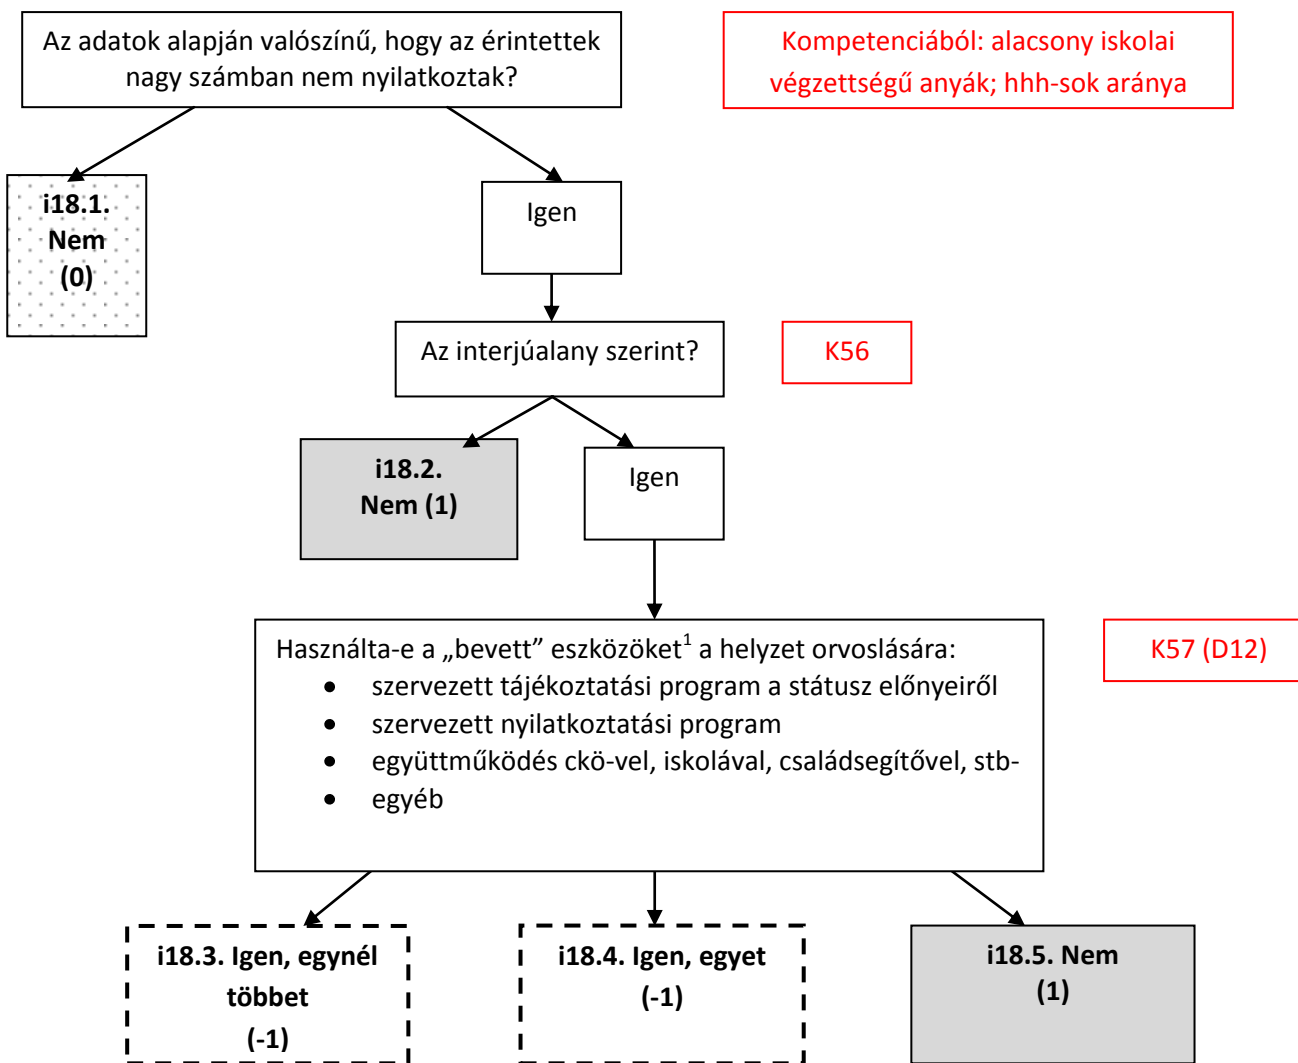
Az adatok alapján valószínű, hogy az érintettek nagy számban nem nyilatkoztak?

Kompetenciából: alacsony iskolai végzettségű anyák; hhh-sok aránya

i18.1. Nem (0)

Igen

Az interjúalany szerint?

K56

i18.2. Nem (1)

Igen

Használta-e a „bevett” eszközöket$^1$ a helyzet orvoslására:
- szervezett tájékoztatási program a státusz előnyeiről
- szervezett nyilatkoztatási program
- együttműködés ckö-vel, iskolával, családsegítővel, stb-
- egyéb

K57 (D12)

i18.3. Igen, egynél többet (-1)

i18.4. Igen, egyet (-1)

i18.5. Nem (1)